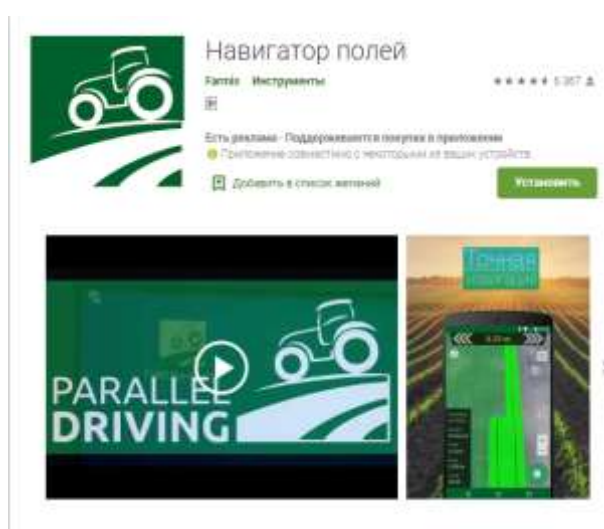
Навигатор полей

Farmis Инструменты

★★★★★ 1 357

Есть реклама · Поддерживаются покупки в приложении

Приложение совместимо с некоторыми из ваших устройств.

Добавить в список желаний

Установить

PARALLEL DRIVING

Точная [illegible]